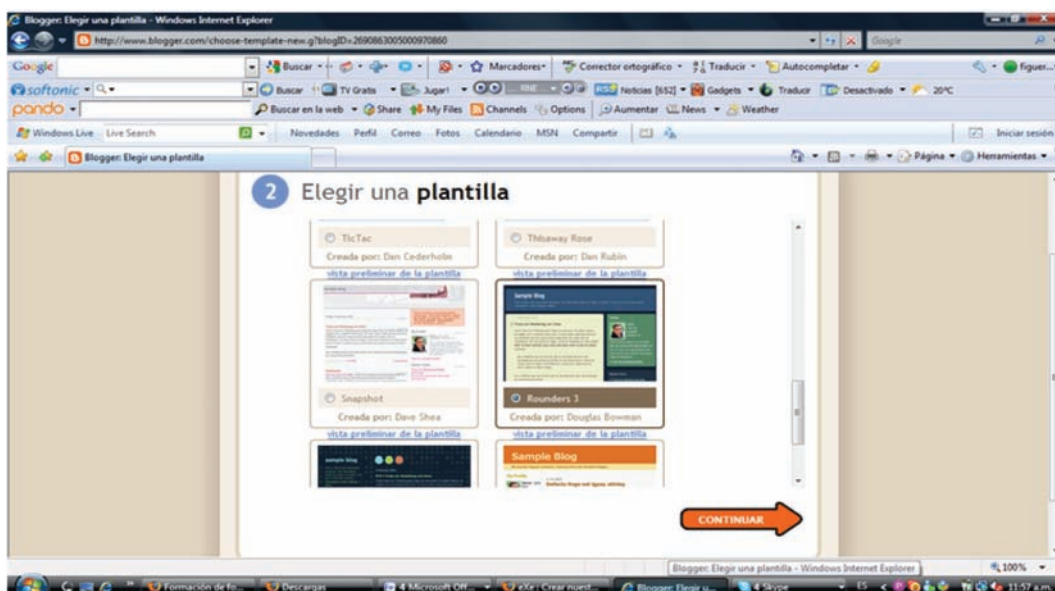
Blogger: Elegir una plantilla - Windows Internet Explorer

http://www.blogger.com/choose-template-new.g?blogID=2690863005000970860

Google

Google Buscar Marcadores Corrector ortográfico Traducir Autocompletar

softonic Buscar TV Gratis Jugar Noticias [652] Gadgets Traducir Desactivado 20°C

pando Buscar en la web Share My Files Channels Options Aumentar News Weather

Windows Live Live Search Novedades Perfil Correo Fotos Calendario MSN Compartir Iniciar sesión

Blogger: Elegir una plantilla

Página Herramientas

2 Elegir una plantilla

TicTac
Creada por: Dan Cederholm
vista preliminar de la plantilla

Thisaway Rose
Creada por: Dan Rubin
vista preliminar de la plantilla

Sample Blog

Snapshot
Creada por: Dave Shea
vista preliminar de la plantilla

Rounders 3
Creada por: Douglas Bowman
vista preliminar de la plantilla

sample blog

Sample Blog

CONTINUAR

Blogger: Elegir una plantilla - Windows Internet Explorer

100%

Formación de fo... Descargas 4 Microsoft Off... eXe : Crear nuest... Blogger: Elegir u... 4 Skype ES 11:57 a.m.